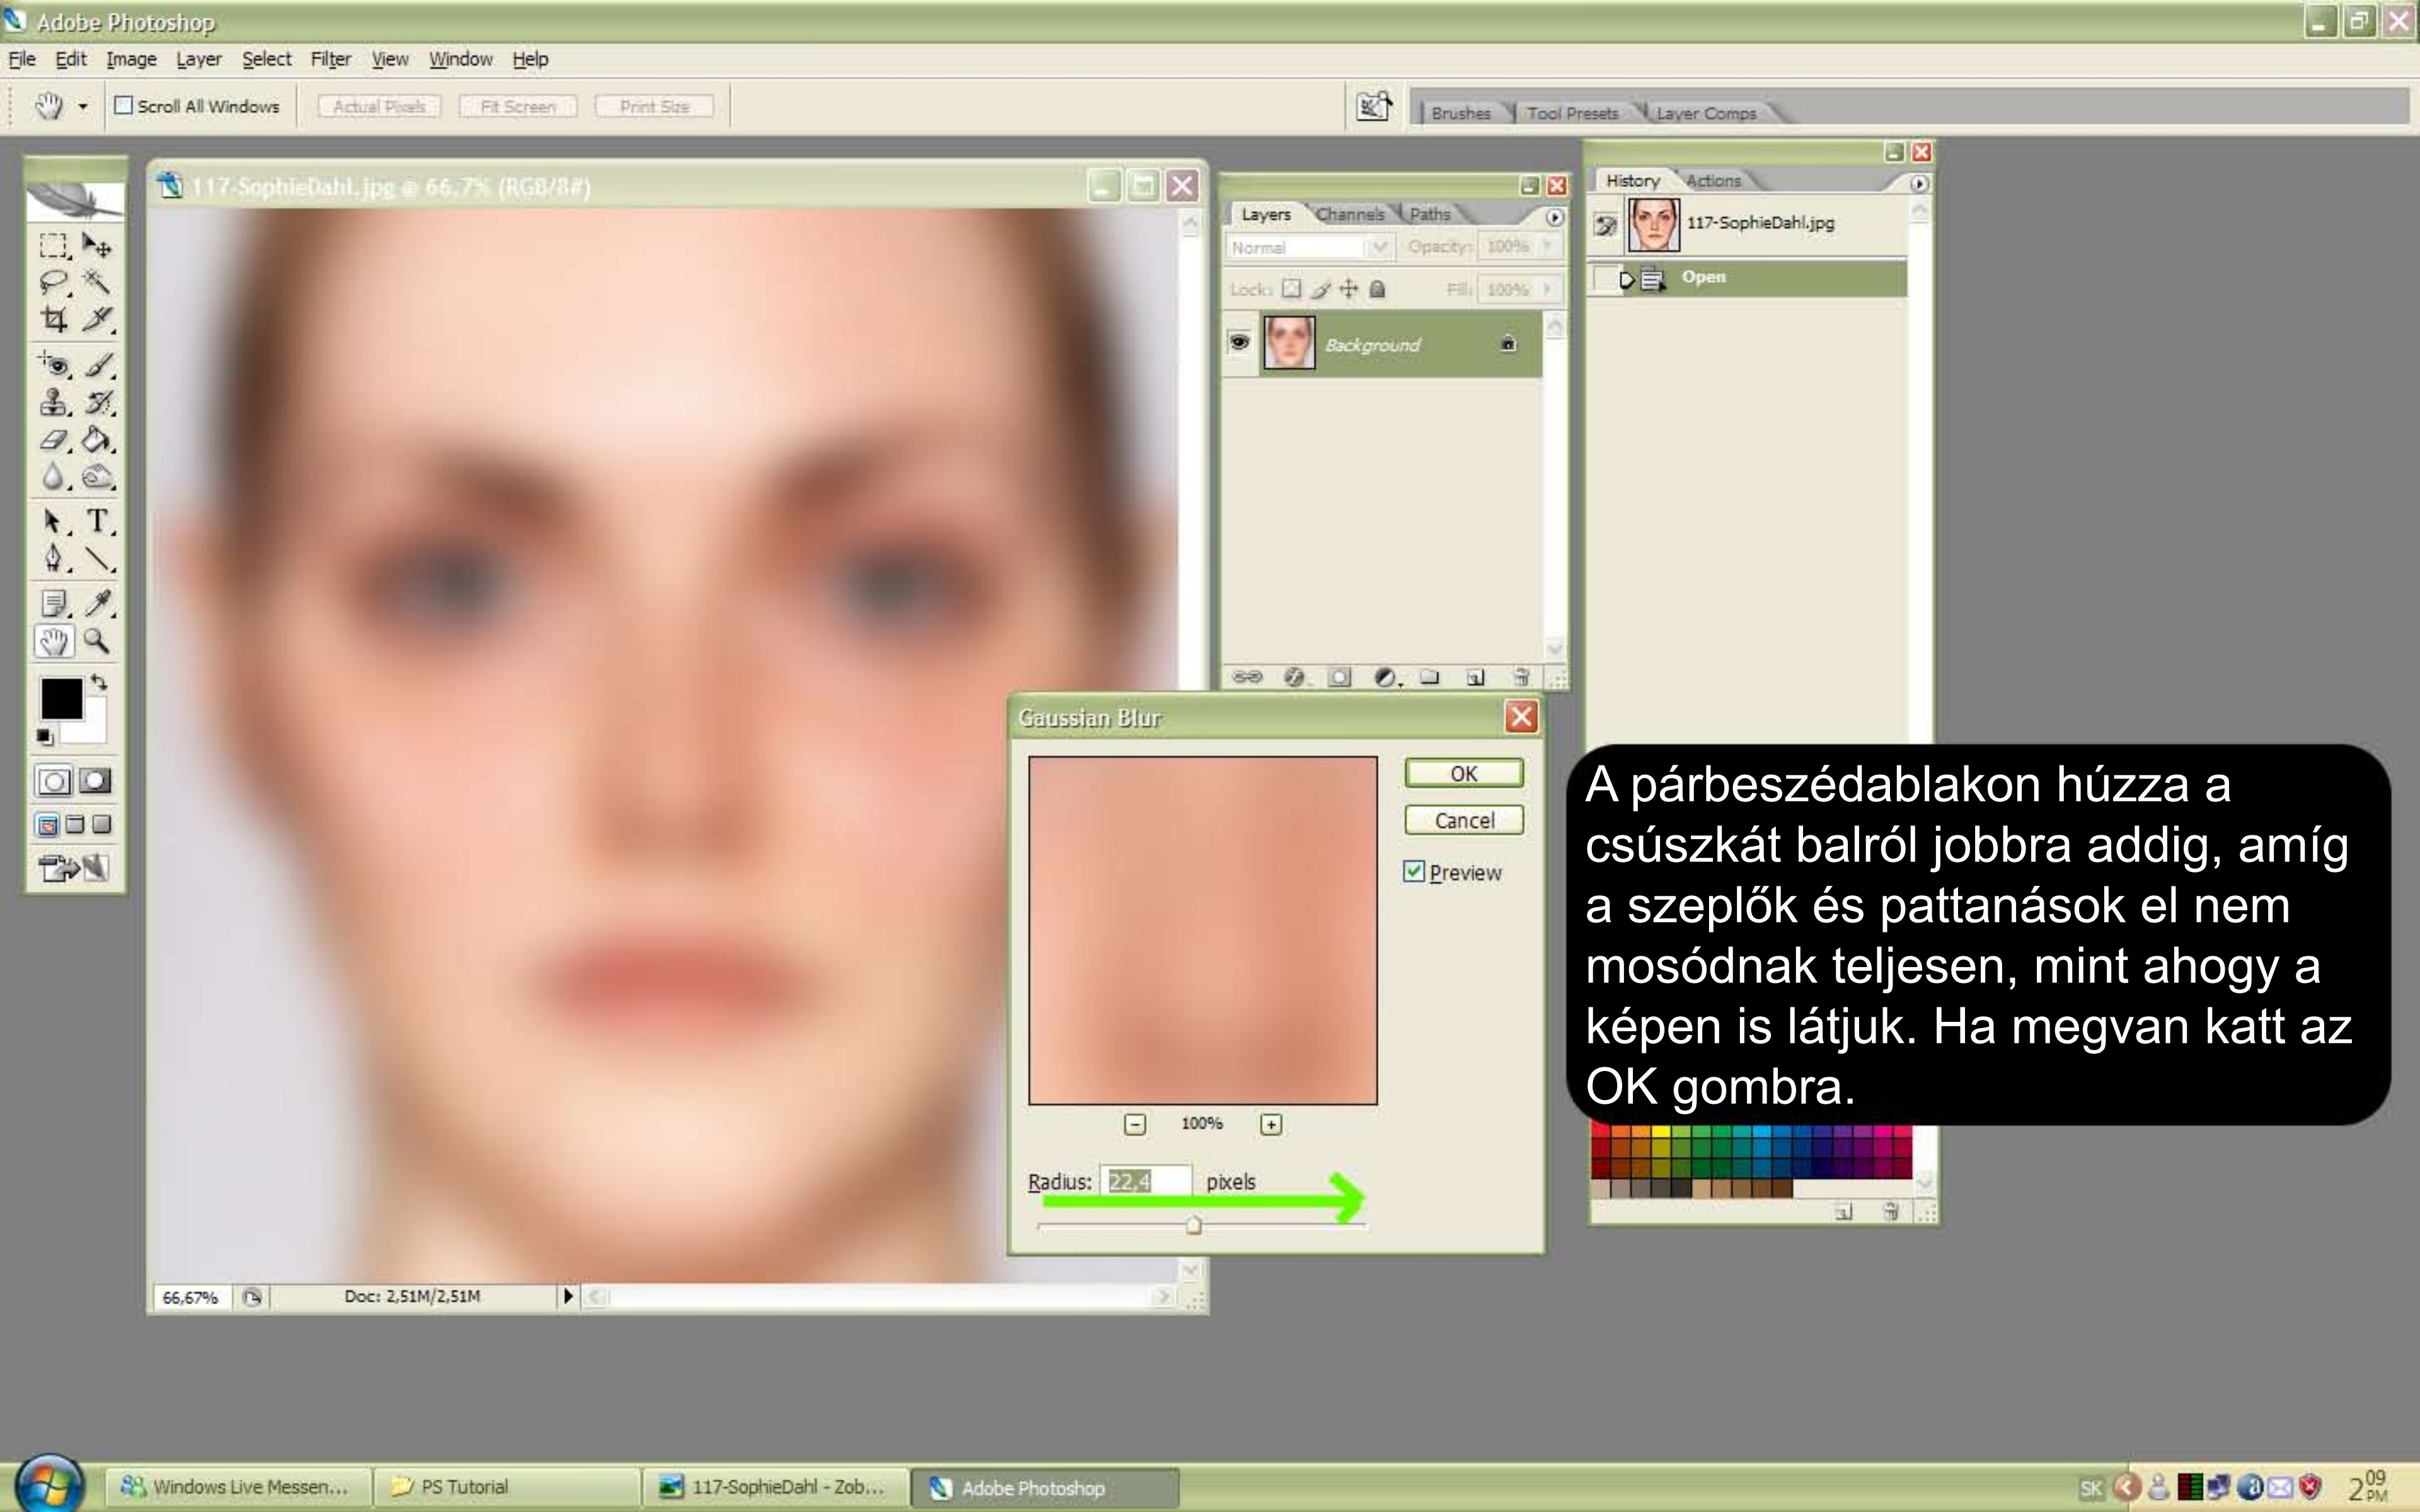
Adobe Photoshop

File Edit Image Layer Select Filter View Window Help

Scroll All Windows Actual Pixels Fit Screen Print Size

Brushes Tool Presets Layer Comps

117-SophieDahl.jpg @ 66,7% (RGB/8#)

Layers Channels Paths

Normal Opacity: 100%

Lock: Fill: 100%

Background

History Actions

117-SophieDahl.jpg

Open

Gaussian Blur

OK

Cancel

Preview

100%

Radius: 22,4 pixels

A párbeszédablakon húzza a csúszkát balról jobbra addig, amíg a szeplők és pattanások el nem mosódnak teljesen, mint ahogy a képen is látjuk. Ha megvan katt az OK gombra.

66,67% Doc: 2,51M/2,51M

Windows Live Messen... PS Tutorial 117-SophieDahl - Zob... Adobe Photoshop

SK 2 09 PM